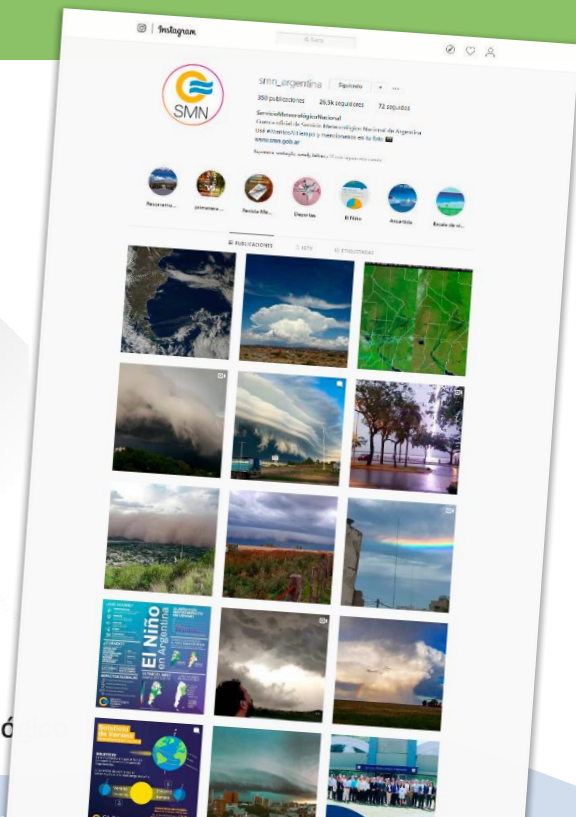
Instagram

Buscar

SMN

smn_argentina Siguiendo

350 publicaciones 26,5k seguidores 72 seguidos

ServicioMeteorológicoNacional
Cuenta oficial de Servicio Meteorológico Nacional de Argentina
Usá #ContaloSMN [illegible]
www.smn.gob.ar

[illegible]

Recuerdos... primavera... Revista Me... Deportes El Pibe Antártida Escala de ni...

PUBLICACIONES IGTV ETIQUETADAS

El Niño en Argentina

ó